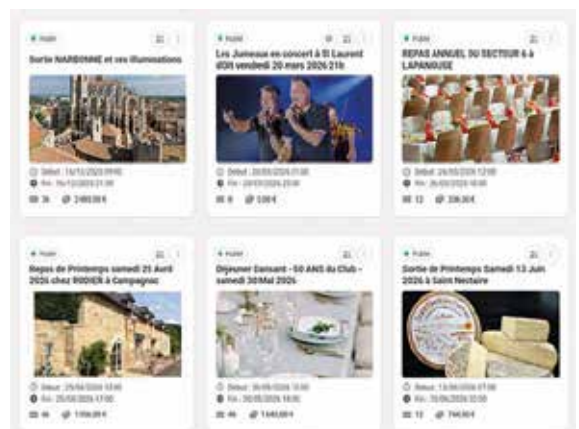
Publié

Sortie NARBONNE et ses illuminations

Début : 16/12/2025 09:00

Fin : 16/12/2025 21:00

36 2 480,00 €

Publié

Les Jumeaux en concert à St Laurent d'Olt vendredi 20 mars 2026 21h

Début : 20/03/2026 21:00

Fin : 20/03/2026 23:00

8 128 €

Publié

REPAS ANNUEL DU SECTEUR 6 à LAPANOUSE

Début : 26/03/2026 12:00

Fin : 26/03/2026 17:00

12 336,00 €

Publié

Repas de Printemps samedi 25 Avril 2026 chez ROUIER à Campagnac

Début : 25/04/2026 12:00

Fin : 25/04/2026 17:00

46 1 196,00 €

Publié

Déjeuner Dansant - 50 ANS du Club - samedi 30Mai 2026

Début : 30/05/2026 12:00

Fin : 30/05/2026 18:00

46 1 640,00 €

Publié

Sortie de Printemps Samedi 13 Juin 2026 à Saint Nectaire

Début : 13/06/2026 07:00

Fin : 13/06/2026 22:00

12 744,00 €